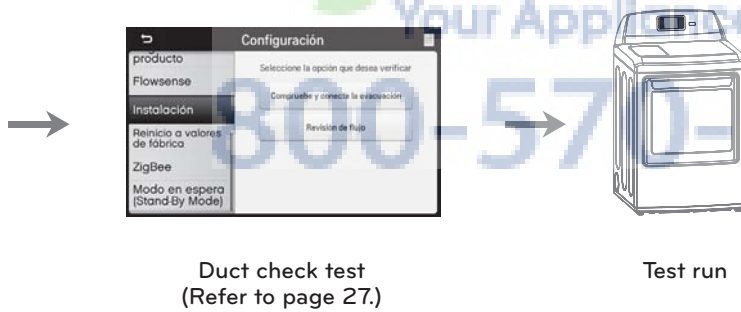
Configuración

producto

Flowsense

Instalación

Reinicio a valores de fábrica

ZigBee

Modo en espera (Stand-By Mode)

Seleccione la opción que desea verificar

Compruebe y conecte la evacuación

Revisión de flujo

Your Applian

800-570-

Duct check test (Refer to page 27.)

Test run